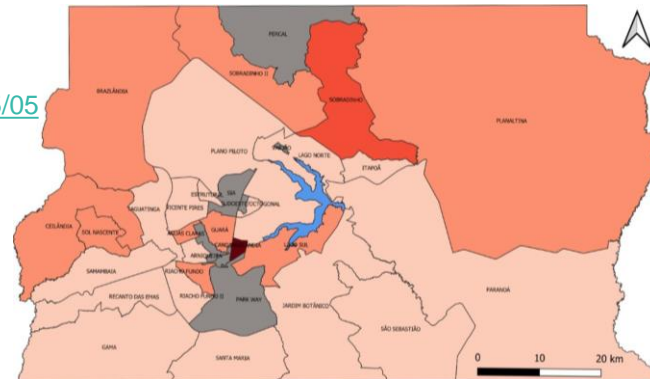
/05

FERCAL
SOBRADINHO II
BRAZLÂNDIA
SOBRADINHO
PLANALTINA
PLANO PILOTO
VARJÃO
LAGO NORTE
ITAPOÃ
ESTRUTURAL
SIA
SUDOESTE/OCTOGONAL
TAGUATINGA
VICENTE PIRES
CEILÂNDIA
SOL NASCENTE
ÁGUAS CLARAS
GUARÁ
LAGO SUL
SAMAMBAIA
ARNIQUEIRA
RIACHO FUNDO
RECANTO DAS EMAS
RIACHO FUNDO II
PARK WAY
JARDIM BOTÂNICO
PARANOÁ
SÃO SEBASTIÃO
GAMA
SANTA MARIA
0
10
20 km